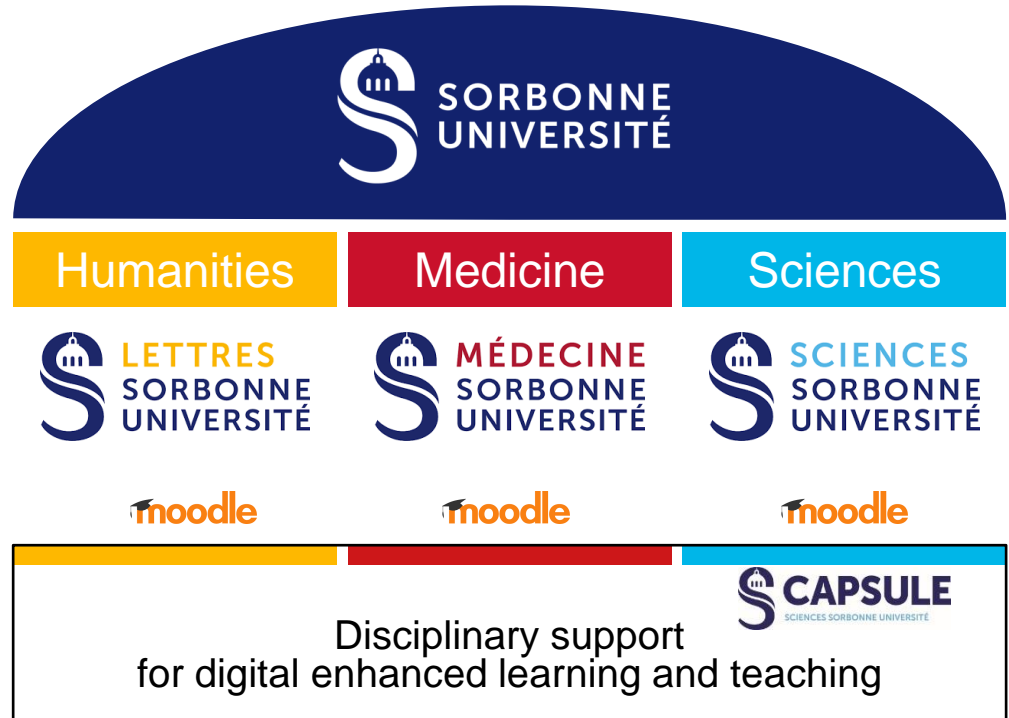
SORBONNE UNIVERSITÉ

Humanities

Medicine

Sciences

LETTRES SORBONNE UNIVERSITÉ

MÉDECINE SORBONNE UNIVERSITÉ

SCIENCES SORBONNE UNIVERSITÉ

moodle

moodle

moodle

CAPSULE
SCIENCES SORBONNE UNIVERSITÉ

Disciplinary support
for digital enhanced learning and teaching